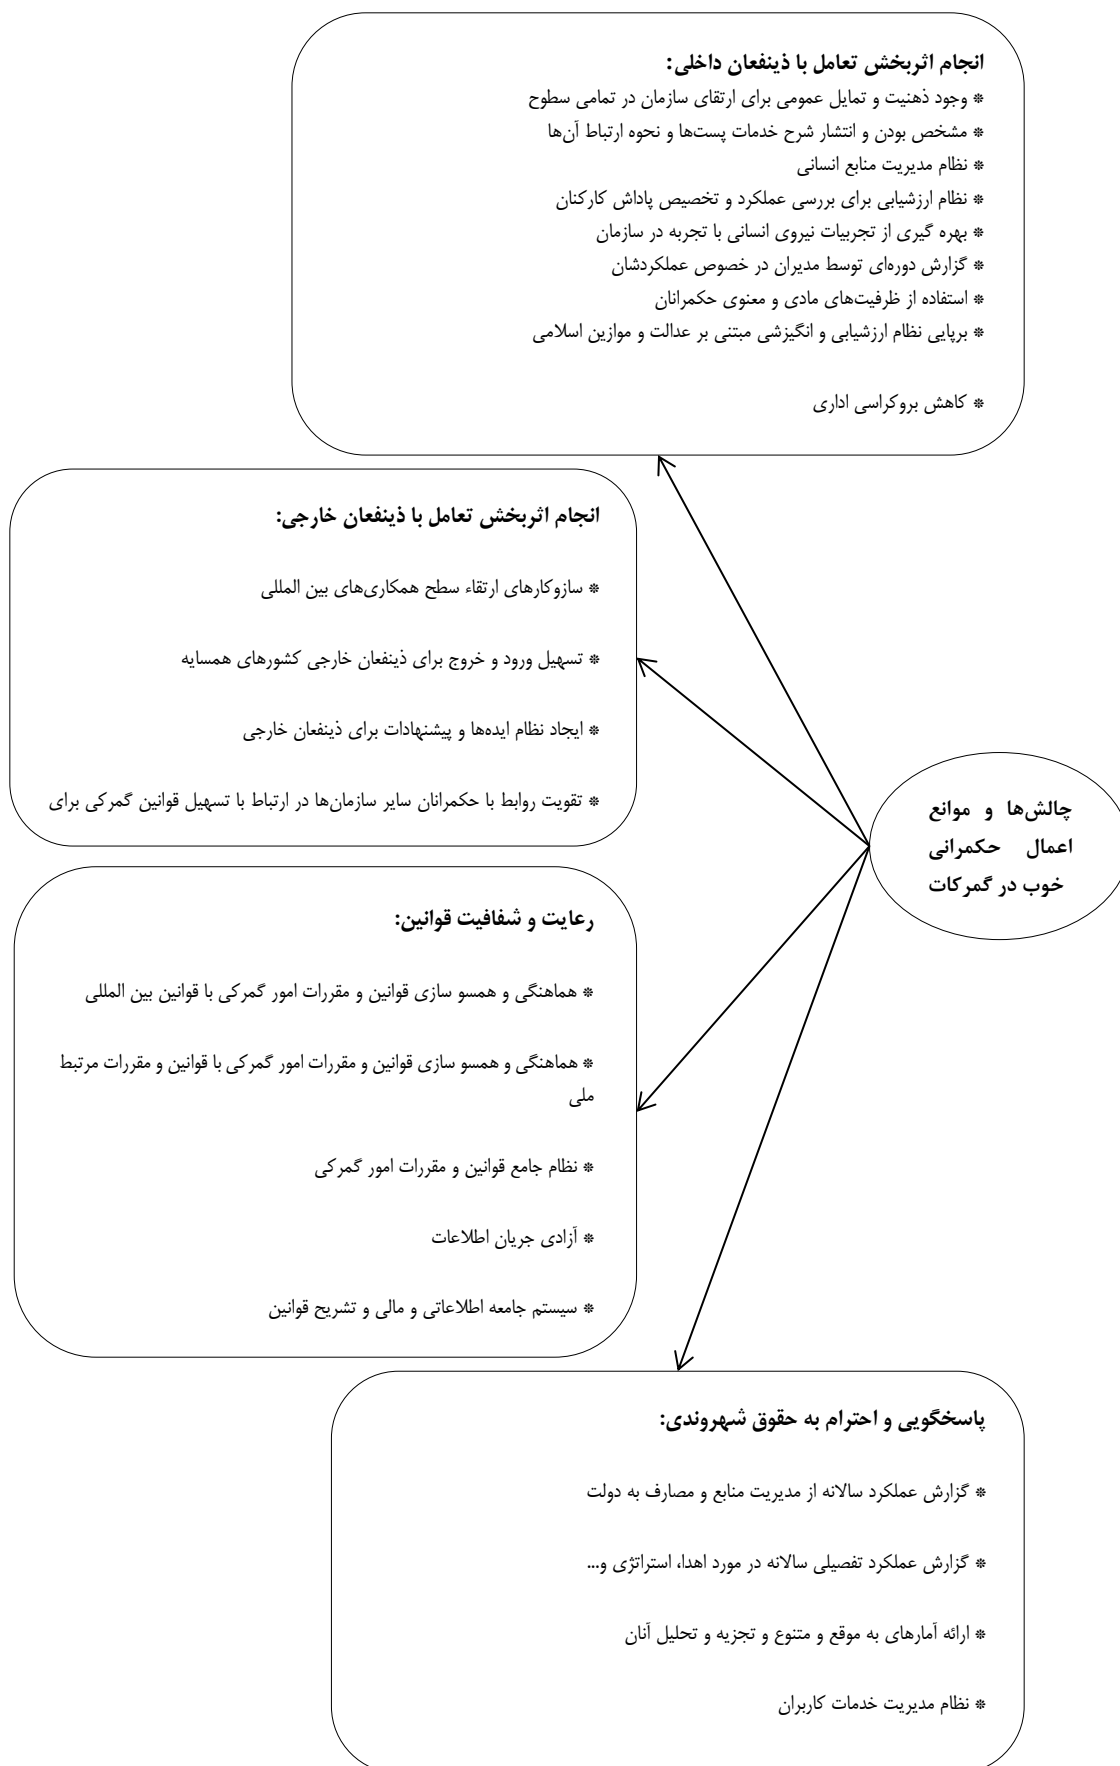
انجام اثربخش تعامل با ذینفعان داخلی:
* وجود ذهنیت و تمایل عمومی برای ارتقای سازمان در تمامی سطوح
* مشخص بودن و انتشار شرح خدمات پست‌ها و نحوه ارتباط آن‌ها
* نظام مدیریت منابع انسانی
* نظام ارزشیابی برای بررسی عملکرد و تخصیص پاداش کارکنان
* بهره گیری از تجربیات نیروی انسانی با تجربه در سازمان
* گزارش دوره‌ای توسط مدیران در خصوص عملکردشان
* استفاده از ظرفیت‌های مادی و معنوی حکمرانان
* برپایی نظام ارزشیابی و انگیزشی مبتنی بر عدالت و موازین اسلامی

* کاهش بروکراسی اداری

انجام اثربخش تعامل با ذینفعان خارجی:

* سازوکارهای ارتقاء سطح همکاری‌های بین المللی

* تسهیل ورود و خروج برای ذینفعان خارجی کشورهای همسایه

* ایجاد نظام ایده‌ها و پیشنهادات برای ذینفعان خارجی

* تقویت روابط با حکمرانان سایر سازمان‌ها در ارتباط با تسهیل قوانین گمرکی برای

چالش‌ها و موانع اعمال حکمرانی خوب در گمرکات

رعایت و شفافیت قوانین:

* هماهنگی و همسو سازی قوانین و مقررات امور گمرکی با قوانین بین المللی

* هماهنگی و همسو سازی قوانین و مقررات امور گمرکی با قوانین و مقررات مرتبط ملی

* نظام جامع قوانین و مقررات امور گمرکی

* آزادی جریان اطلاعات

* سیستم جامعه اطلاعاتی و مالی و تشریح قوانین

پاسخگویی و احترام به حقوق شهروندی:

* گزارش عملکرد سالانه از مدیریت منابع و مصارف به دولت

* گزارش عملکرد تفصیلی سالانه در مورد اهدا، استراتژی و...

* ارائه آمارهای به موقع و متنوع و تجزیه و تحلیل آنان

* نظام مدیریت خدمات کاربران